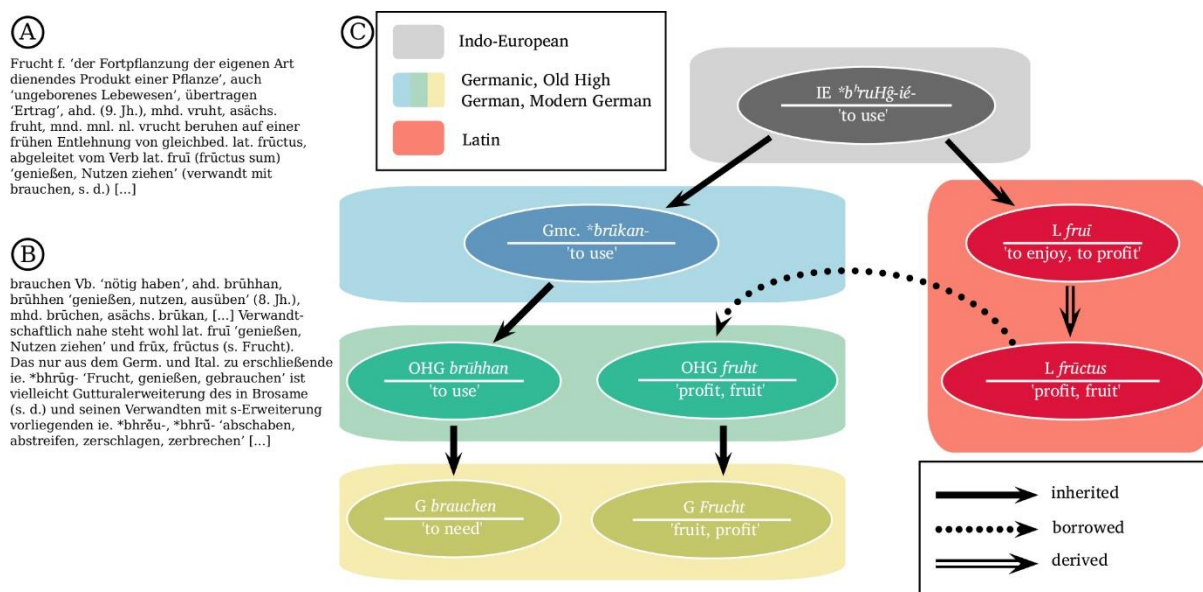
A

Frucht f. 'der Fortpflanzung der eigenen Art dienendes Produkt einer Pflanze', auch 'ungeborenes Lebewesen', übertragen 'Ertrag', ahd. (9. Jh.), mhd. vruht, asächs. fruht, mnd. mnl. nl. vrucht beruhen auf einer frühen Entlehnung von gleichbed. lat. frūctus, abgeleitet vom Verb lat. fruī (frūctus sum) 'genießen, Nutzen ziehen' (verwandt mit brauchen, s. d.) [...]

B

brauchen Vb. 'nötig haben', ahd. brūhhan, brūhhen 'genießen, nutzen, ausüben' (8. Jh.), mhd. brūchen, asächs. brūkan, [...] Verwandtschaftlich nahe steht wohl lat. fruī 'genießen, Nutzen ziehen' und frūx, frūctus (s. Frucht). Das nur aus dem Germ. und Ital. zu erschließende ie. *bhrūg- 'Frucht, genießen, gebrauchen' ist vielleicht Gutturalerweiterung des in Brosame (s. d.) und seinen Verwandten mit s-Erweiterung vorliegenden ie. *bhrēu-, *bhrū- 'abschaben, abstreifen, zerschlagen, zerbrechen' [...]

C

Indo-European
Germanic, Old High German, Modern German
Latin

IE *$b^h$ruHǵ-ié-
'to use'

Gmc. *brūkan-
'to use'

L fruī
'to enjoy, to profit'

OHG brūhhan
'to use'

OHG fruht
'profit, fruit'

L frūctus
'profit, fruit'

G brauchen
'to need'

G Frucht
'fruit, profit'

inherited
borrowed
derived